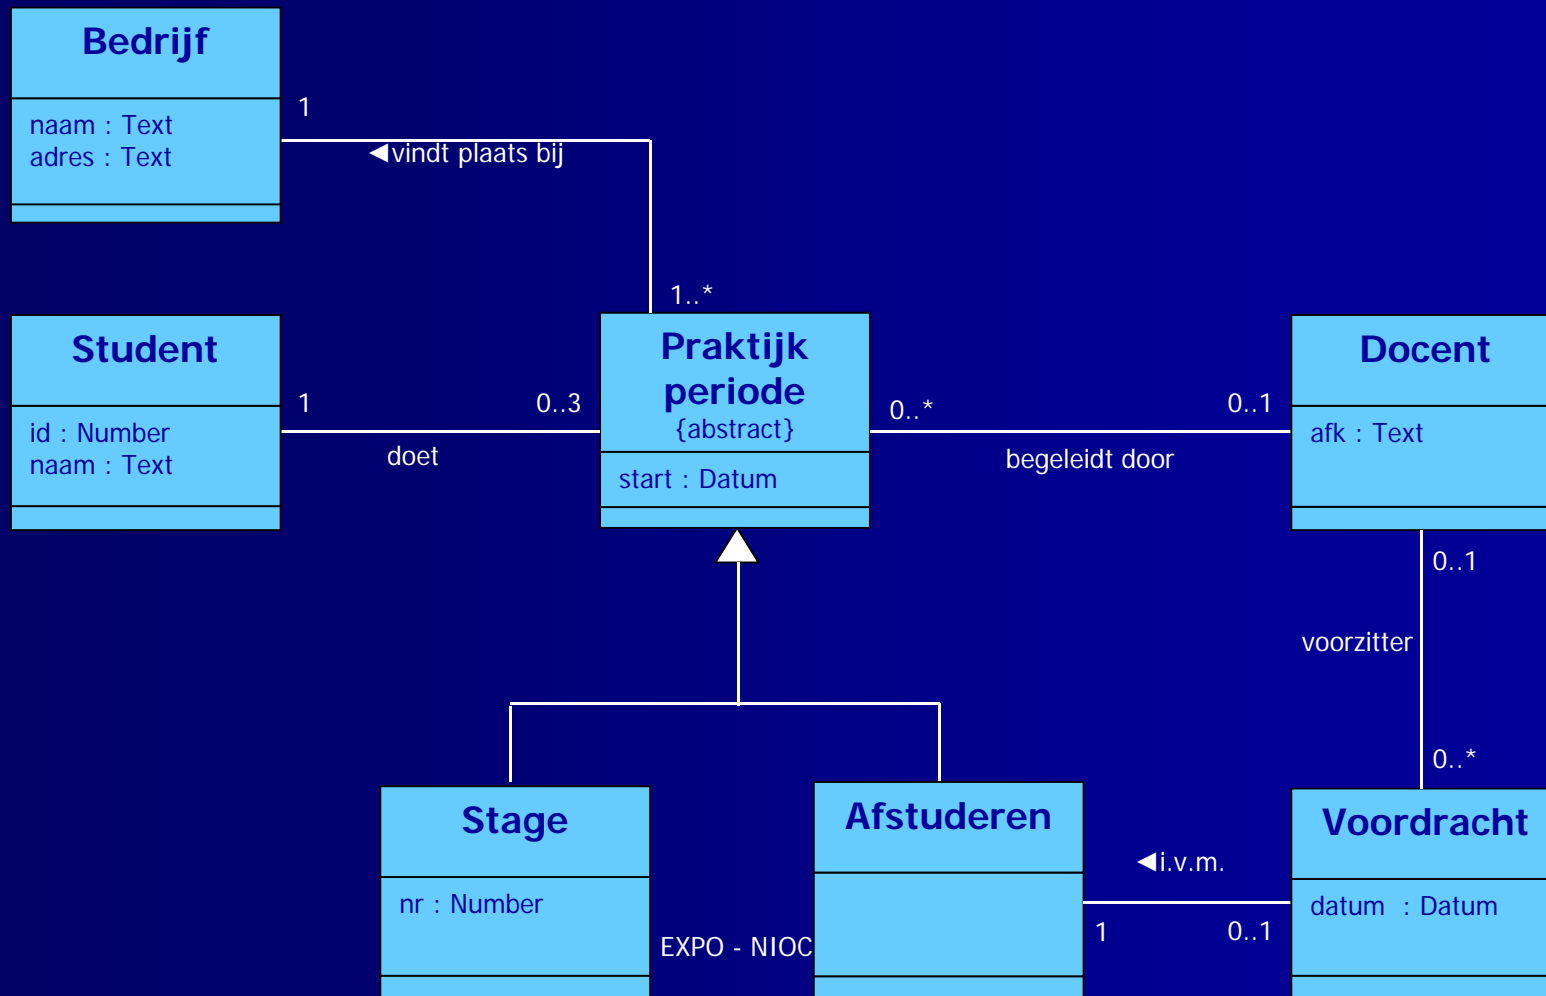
Bedrijf

naam : Text
adres : Text

1

◀vindt plaats bij

1..*

Student

id : Number
naam : Text

1

doet

0..3

Praktijk periode
{abstract}

start : Datum

0..*

begeleidt door

0..1

Docent

afk : Text

0..1

voorzitter

0..*

Stage

nr : Number

EXPO - NIOC

Afstuderen

◀i.v.m.

1

0..1

Voordracht

datum : Datum